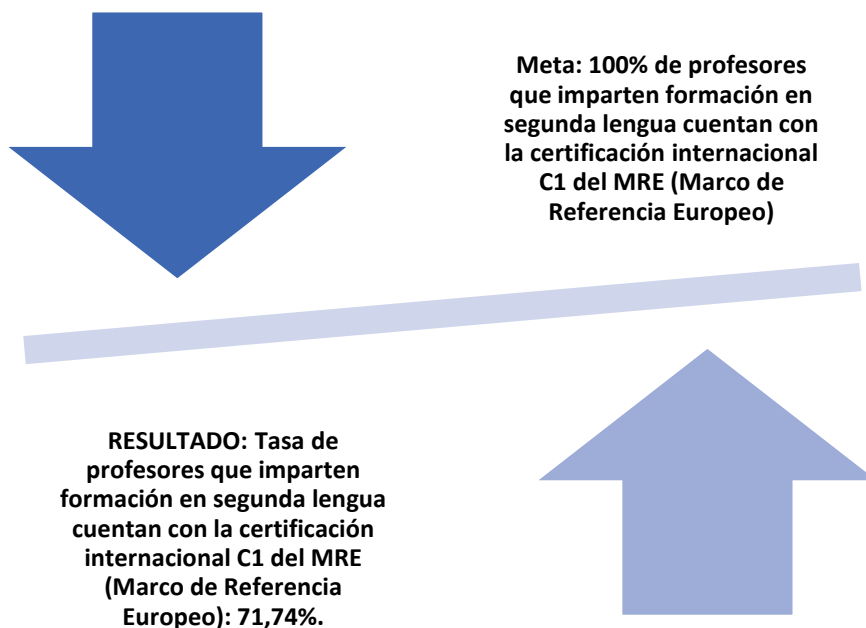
Meta: 100% de profesores que imparten formación en segunda lengua cuentan con la certificación internacional C1 del MRE (Marco de Referencia Europeo)

RESULTADO: Tasa de profesores que imparten formación en segunda lengua cuentan con la certificación internacional C1 del MRE (Marco de Referencia Europeo): 71,74%.